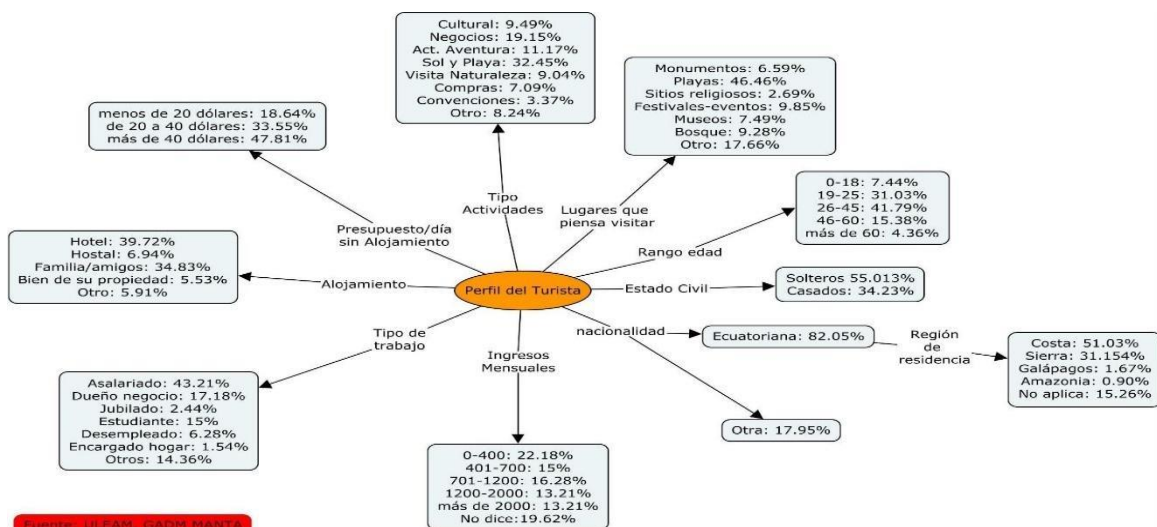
Cultural: 9.49%
Negocios: 19.15%
Act. Aventura: 11.17%
Sol y Playa: 32.45%
Visita Naturaleza: 9.04%
Compras: 7.09%
Convenciones: 3.37%
Otro: 8.24%

Monumentos: 6.59%
Playas: 46.46%
Sitios religiosos: 2.69%
Festivales-eventos: 9.85%
Museos: 7.49%
Bosque: 9.28%
Otro: 17.66%

menos de 20 dólares: 18.64%
de 20 a 40 dólares: 33.55%
más de 40 dólares: 47.81%

Tipo Actividades

Lugares que piensa visitar

0-18: 7.44%
19-25: 31.03%
26-45: 41.79%
46-60: 15.38%
más de 60: 4.36%

Presupuesto/día sin Alojamiento

Rango edad

Hotel: 39.72%
Hostal: 6.94%
Familia/amigos: 34.83%
Bien de su propiedad: 5.53%
Otro: 5.91%

Alojamiento

Perfil del Turista

Estado Civil

Solteros 55.013%
Casados: 34.23%

Tipo de trabajo

nacionalidad

Ecuatoriana: 82.05%

Región de residencia

Ingresos Mensuales

Costa: 51.03%
Sierra: 31.154%
Galápagos: 1.67%
Amazonia: 0.90%
No aplica: 15.26%

Asalariado: 43.21%
Dueño negocio: 17.18%
Jubilado: 2.44%
Estudiante: 15%
Desempleado: 6.28%
Encargado hogar: 1.54%
Otros: 14.36%

Otra: 17.95%

0-400: 22.18%
401-700: 15%
701-1200: 16.28%
1200-2000: 13.21%
más de 2000: 13.21%
No dice:19.62%

Fuente: ULEAM, GADM MANTA